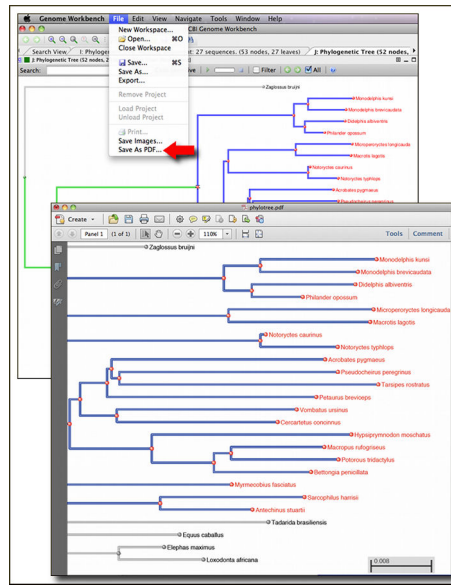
Genome Workbench File Edit View Navigate Tools Window Help

New Workspace...
Open... ⌘O
Close Workspace
Save... ⌘S
Save As...
Export...
Remove Project
Load Project
Unload Project
Print...
Save Images...
Save As PDF...

CBI Genome Workbench

Search View
J: Phylogenetic Tree (52 nodes,
nt: 27 sequences. 76 nodes, 27 leaves)
J: Phylogenetic Tree (52 nodes,
Search:
Filter
All

Zaglossus bruijni
Monodelphis kunsi
Monodelphis brevicaudata
Didelphis albiventris
Philander opossum
Microperoryctes longicauda
Macrotis lagotis
Notoryctes caurinus
Notoryctes typhlops
Acrobates pygmaeus
Pseudocheirus peregrinus

phylotree.pdf
Create
Panel 1 (1 of 1)
110%
Tools Comment

Zaglossus bruijni
Monodelphis kunsi
Monodelphis brevicaudata
Didelphis albiventris
Philander opossum
Microperoryctes longicauda
Macrotis lagotis
Notoryctes caurinus
Notoryctes typhlops
Acrobates pygmaeus
Pseudocheirus peregrinus
Tarsipes rostratus
Petaurus breviceps
Vombatus ursinus
Cercartetus concinnus
Hypsiprymnodon moschatus
Macropus rufogriseus
Potorous tridactylus
Bettongia penicillata
Myrmecobius fasciatus
Sarcophilus harrisii
Antechinus stuartii
Tadarida brasiliensis
Equus caballus
Elephas maximus
Loxodonta africana
0.008